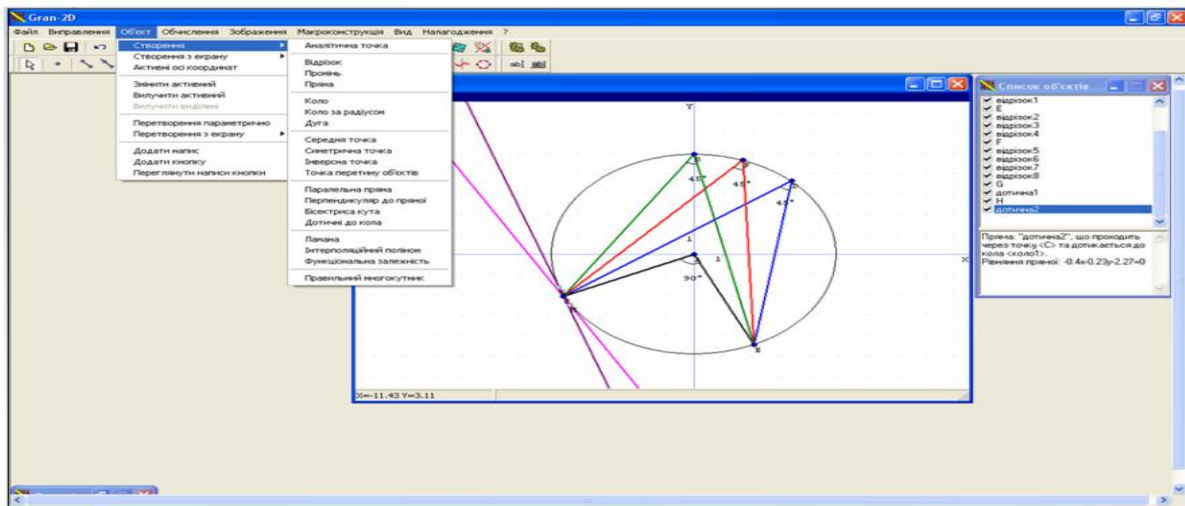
Gran-2D

Файл Виправлення Об'єкт Обчислення Зображення Макроконструкція Вид Налагодження ?

Створення
Створення з екрану
Активні осі координат

Змінити активний
Вилучити активний
Вилучити виділені

Перетворення параметрично
Перетворення з екрану

Додати напис
Додати кнопку
Переглянути написи кнопки

Аналітична точка

Відрізок
Промінь
Пряма

Коло
Коло за радіусом
Дуга

Середня точка
Симетрична точка
Інверсна точка
Точка перетину об'єктів

Паралельна пряма
Перпендикуляр до прямої
Бісектриса кута
Дотичні до кола

Ламана
Інтерполяційний поліном
Функціональна залежність

Правильний многокутник

ab| ab|

Y
X
45°
45°
45°
1
1
90°

X=-11.43 Y=3.11

Список об'єктів

відрізок1
E
відрізок2
відрізок3
відрізок4
F
відрізок5
відрізок6
відрізок7
відрізок8
G
дотична1
H
дотична2

Пряма "дотична2", що проходить через точку <C> та дотикається до кола <коло1>.
Рівняння прямої: -0.4x-0.23y-2.27=0